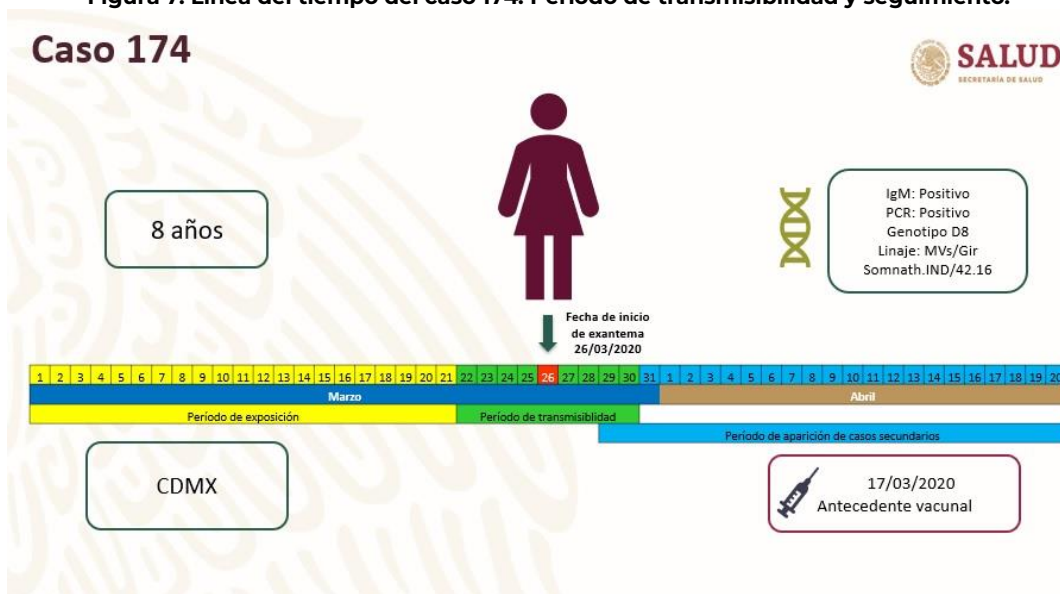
Figura 7. Línea del tiempo del caso 174. Periodo de transmisibilidad y seguimiento.

Caso 174

SALUD
SECRETARÍA DE SALUD

8 años

IgM: Positivo
PCR: Positivo
Genotipo D8
Linaje: MVs/Gir
Somnath.IND/42.16

Fecha de inicio de exantema 26/03/2020

| 1 | 2 | 3 | 4 | 5 | 6 | 7 | 8 | 9 | 10 | 11 | 12 | 13 | 14 | 15 | 16 | 17 | 18 | 19 | 20 | 21 | 22 | 23 | 24 | 25 | 26 | 27 | 28 | 29 | 30 | 31 | 1 | 2 | 3 | 4 | 5 | 6 | 7 | 8 | 9 | 10 | 11 | 12 | 13 | 14 | 15 | 16 | 17 | 18 | 19 | 20 |
|---|---|---|---|---|---|---|---|---|---|---|---|---|---|---|---|---|---|---|---|---|---|---|---|---|---|---|---|---|---|---|---|---|---|---|---|---|---|---|---|---|---|---|---|---|---|---|---|---|---|---|

Marzo
Abril
Período de exposición
Período de transmisibilidad
Período de aparición de casos secundarios

CDMX

17/03/2020
Antecedente vacunal